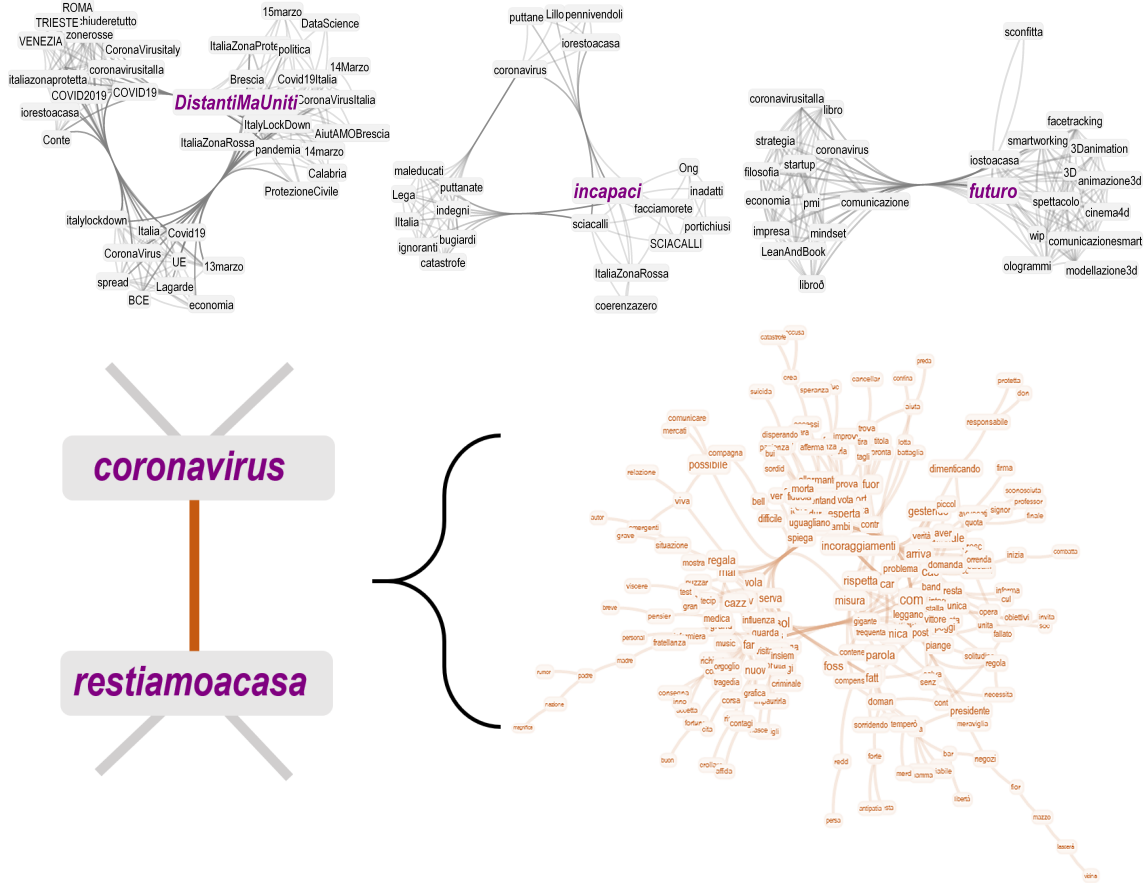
ROMA
TRIESTE chiuderetutto
zonerosse
VENEZIA
CoronaVirusitaly
coronavirusitalia
italiazonaprotetta
COVID2019
COVID19
iorestoacasa
Conte
DistantiMaUniti
15marzo
DataScience
ItaliaZonaProtetta
politica
Brescia
Covid19Italia
14Marzo
CoronaVirusItalia
ItalyLockDown
AiutAMOBrescia
ItaliaZonaRossa
pandemia
14marzo
Calabria
ProtezioneCivile
italylockdown
Italia
Covid19
CoronaVirus
UE
13marzo
spread
Lagarde
BCE
economia

puttane
Lillo
pennivendoli
iorestoacasa
coronavirus
maleducati
Lega
puttanate
indegni
IItalia
ignoranti
bugiardi
catastrofe
incapaci
Ong
inadatti
facciamorete
portichiusi
sciacalli
SCIACALLI
ItaliaZonaRossa
coerenzazero

sconfitta
coronavirusitalia
libro
strategia
startup
coronavirus
filosofia
economia
pmi
comunicazione
impresa
mindset
LeanAndBook
libroð
iostoacasa
futuro
facetracking
smartworking
3Danimation
3D
animazione3d
spettacolo
cinema4d
wip
comunicazionesmart
ologrammi
modellazione3d

coronavirus
restiamoacasa

possibile
incoraggiamenti
regala
vola
serva
medica
influenza
guarda
rispetta
misura
com
car
parola
foss
fatt
presidente
arriva
problema
domanda
dimenticando
gestendo
mostra
spiega
morta
prova
fuor
esperta
uguagliano
difficile
bell
trova
compagna
viva
situazione
fratellanza
orgoglio
nuov
criminale
tragedia
grafica
contagi
doman
temperò
sorridendo
piange
unica
regola
necessità
responsabile
firma
forte
libertà
negozi
fior
mazzo